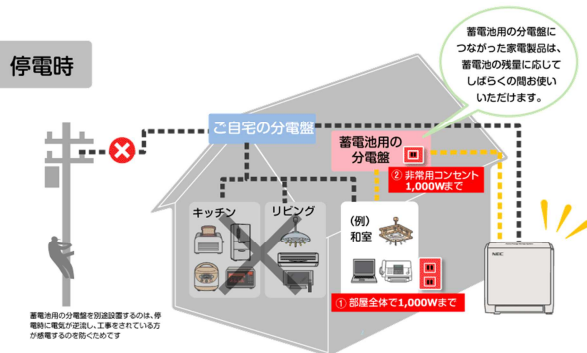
停電時

蓄電池用の分電盤につながった家電製品は、蓄電池の残量に応じてしばらくの間お使いいただけます。

ご自宅の分電盤

蓄電池用の分電盤

② 非常用コンセント 1,000Wまで

キッチン

リビング

(例) 和室

① 部屋全体で1,000Wまで

NEC

蓄電池用の分電盤を別途設置するのは、停電時に電気が逆流し、工事をされている方が感電するのを防ぐためです